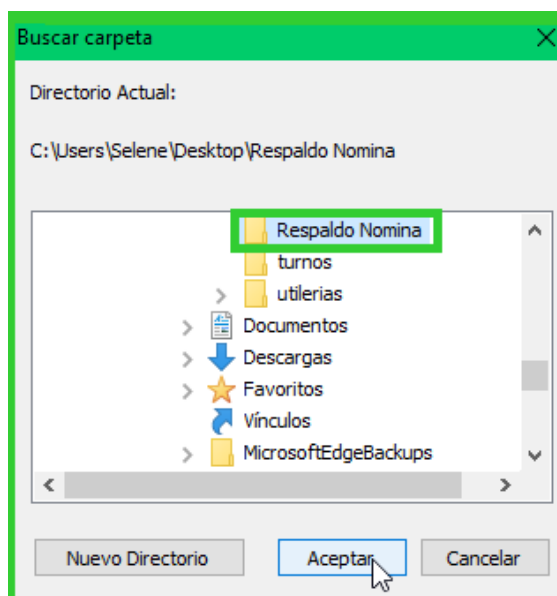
Buscar carpeta

Directorio Actual:

C:\Users\Selene\Desktop\Respaldo Nomina

Respaldo Nomina
turnos
utilerias
Documentos
Descargas
Favoritos
Vínculos
MicrosoftEdgeBackups

Nuevo Directorio
Aceptar
Cancelar